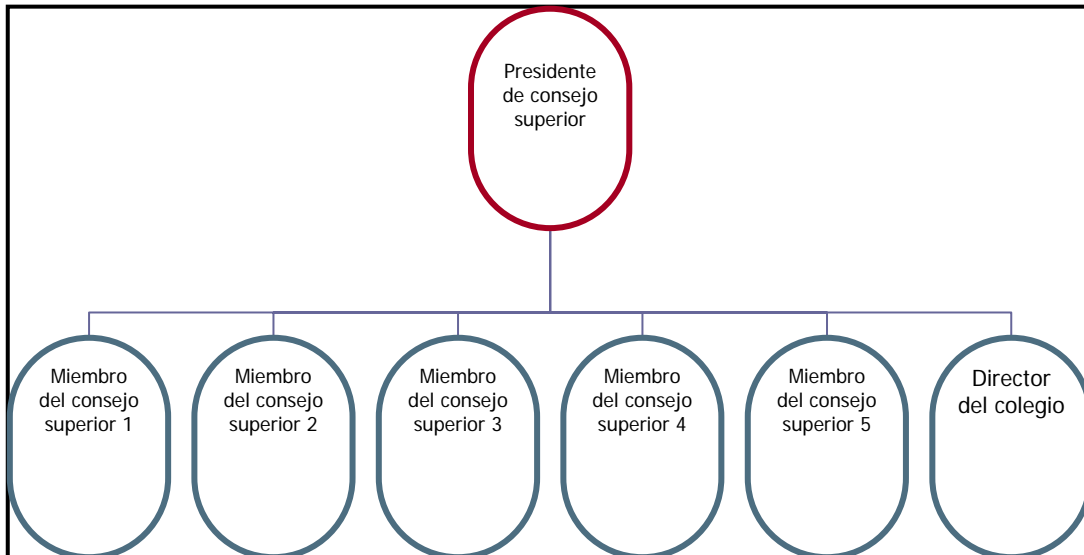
Presidente de consejo superior

Miembro del consejo superior 1

Miembro del consejo superior 2

Miembro del consejo superior 3

Miembro del consejo superior 4

Miembro del consejo superior 5

Director del colegio